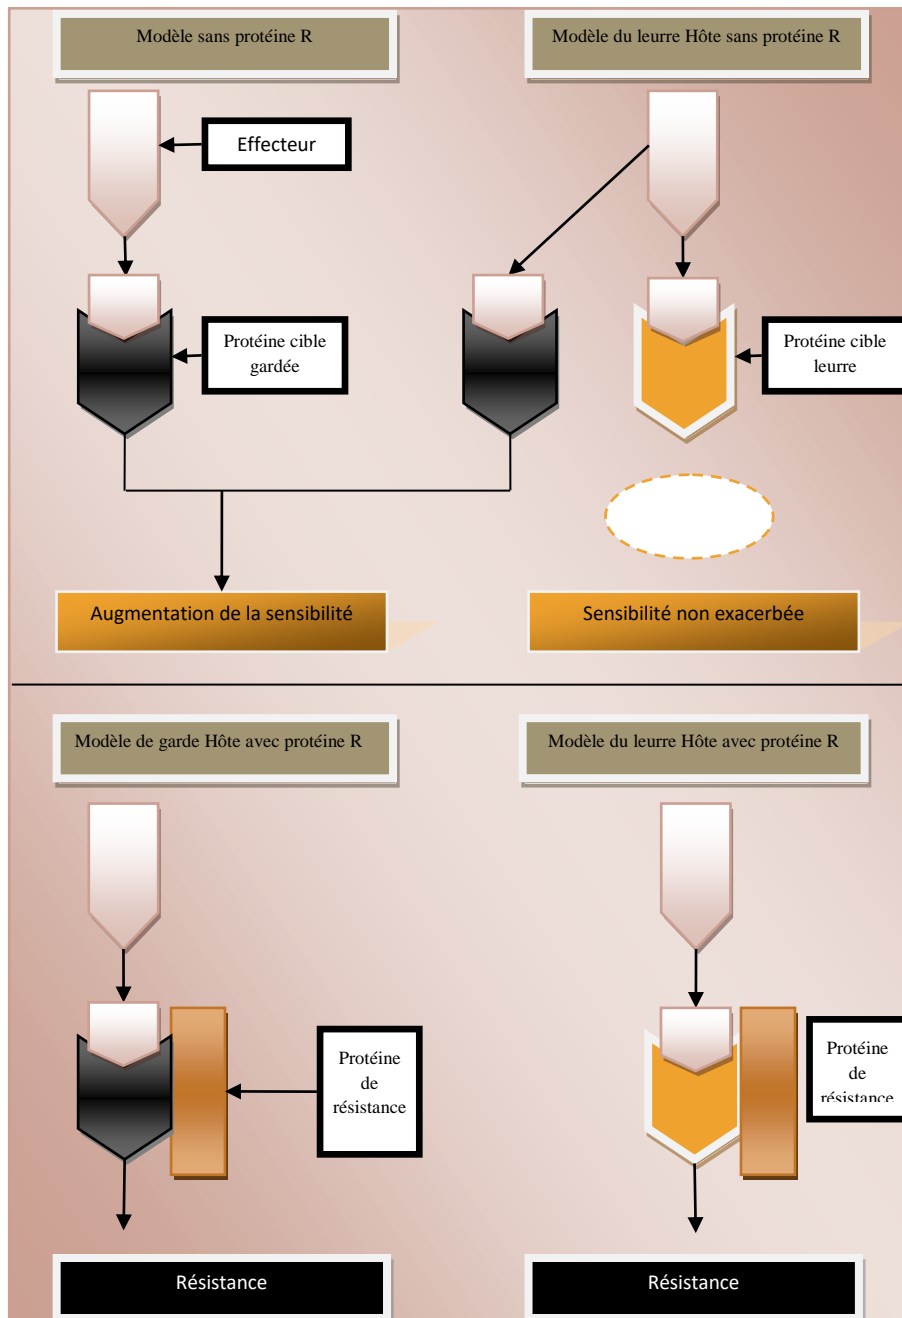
Modèle sans protéine R

Modèle du leurre Hôte sans protéine R

Effecteur

Protéine cible gardée

Protéine cible leurre

Augmentation de la sensibilité

Sensibilité non exacerbée

Modèle de garde Hôte avec protéine R

Modèle du leurre Hôte avec protéine R

Protéine de résistance

Protéine de résistance

Résistance

Résistance